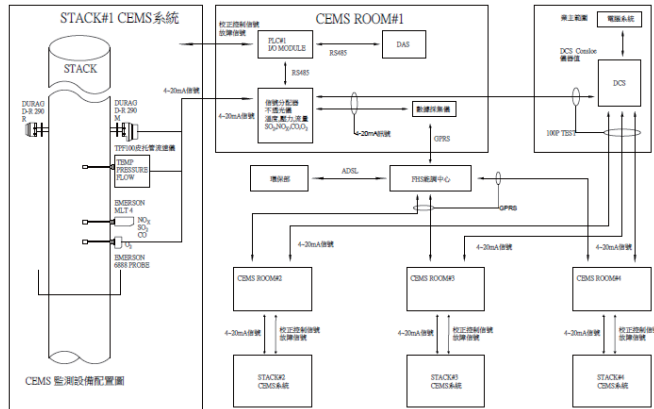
STACK#1 CEMS系統

STACK

DURAG D-R 290 R

DURAG D-R 290 M

TPF100皮托管流速儀

TEMP PRESSURE FLOW

EMERSON MLT 4

$NO_X$ $SO_2$ CO

$O_2$

EMERSON 6888 PROBE

CEMS 監測設備配置圖

4~20mA信號

CEMS ROOM#1

校正控制信號 故障信號

PLC#1 I/O MODULE

RS485

DAS

RS485

4~20mA信號

信號分配器 不透光值 溫度,壓力,流量 $SO_2$,$NO_X$,$O_2$,$CO_2$

數據採集機

4~20mA信號

GPRS

業主範圍

電腦系統

DCS Consloe 儀器值

DCS

100P TEST

環保部

ADSL

FHS監測中心

GPRS

4~20mA信號

4~20mA信號

4~20mA信號

CEMS ROOM#2

CEMS ROOM#3

CEMS ROOM#4

4~20mA信號

校正控制信號 故障信號

4~20mA信號

校正控制信號 故障信號

4~20mA信號

校正控制信號 故障信號

STACK#2 CEMS系統

STACK#3 CEMS系統

STACK#4 CEMS系統